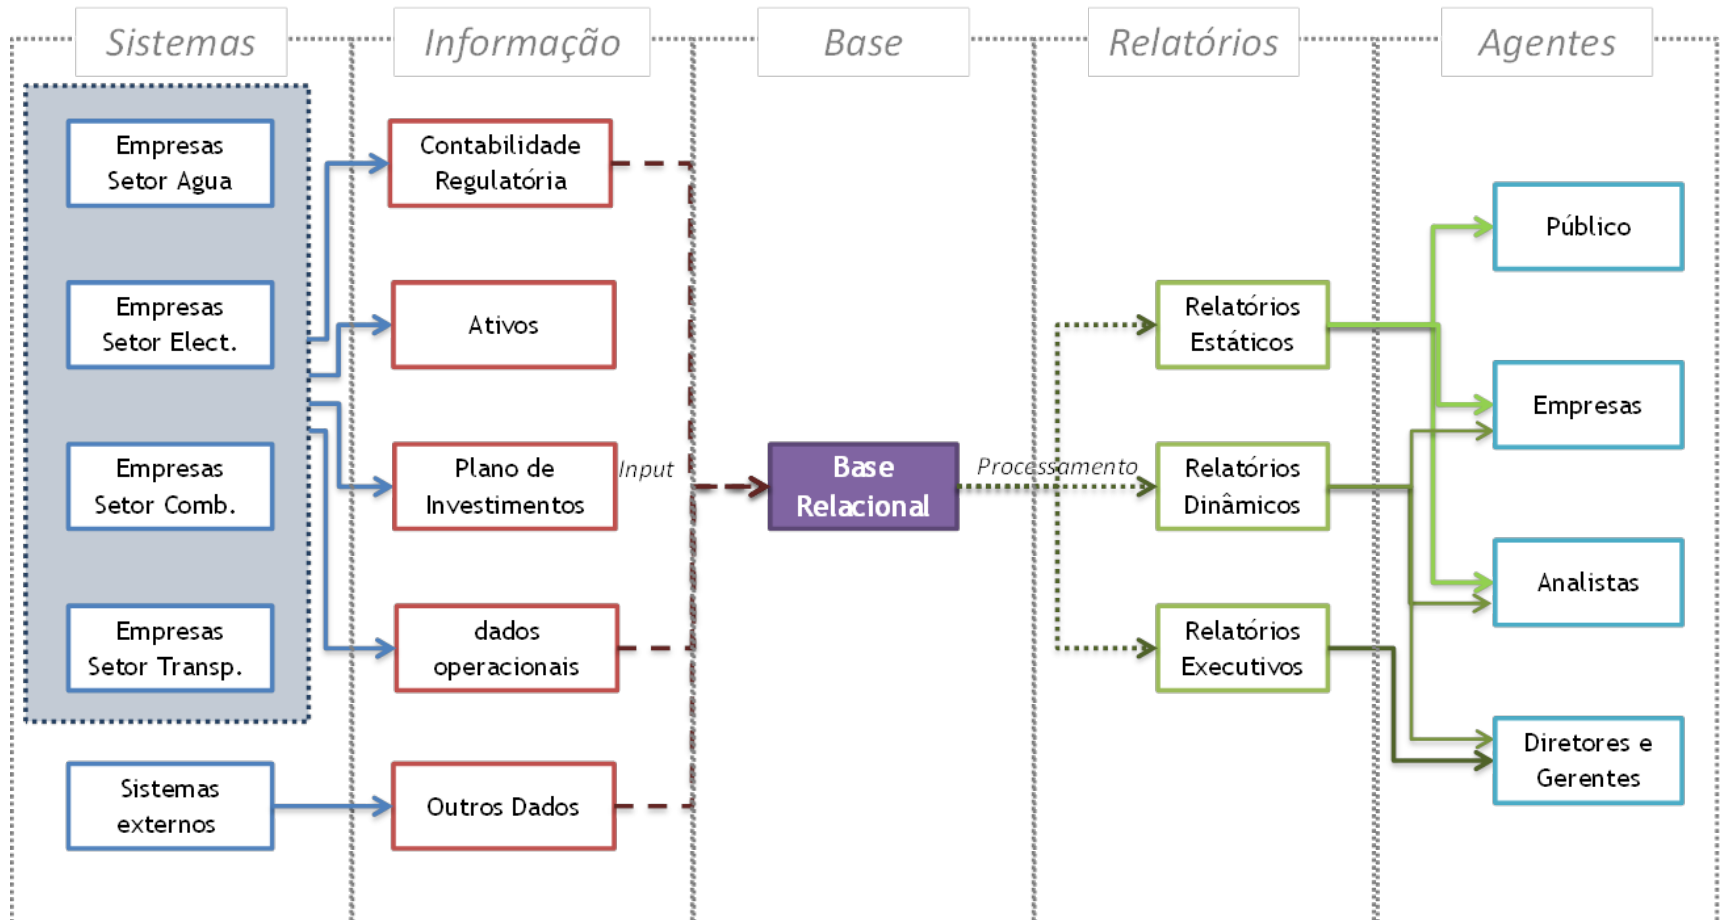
Sistemas

Informação

Base

Relatórios

Agentes

Empresas Setor Agua

Empresas Setor Elect.

Empresas Setor Comb.

Empresas Setor Transp.

Sistemas externos

Contabilidade Regulatória

Ativos

Plano de Investimentos

dados operacionais

Outros Dados

Input

Base Relacional

Processamento

Relatórios Estáticos

Relatórios Dinâmicos

Relatórios Executivos

Público

Empresas

Analistas

Diretores e Gerentes